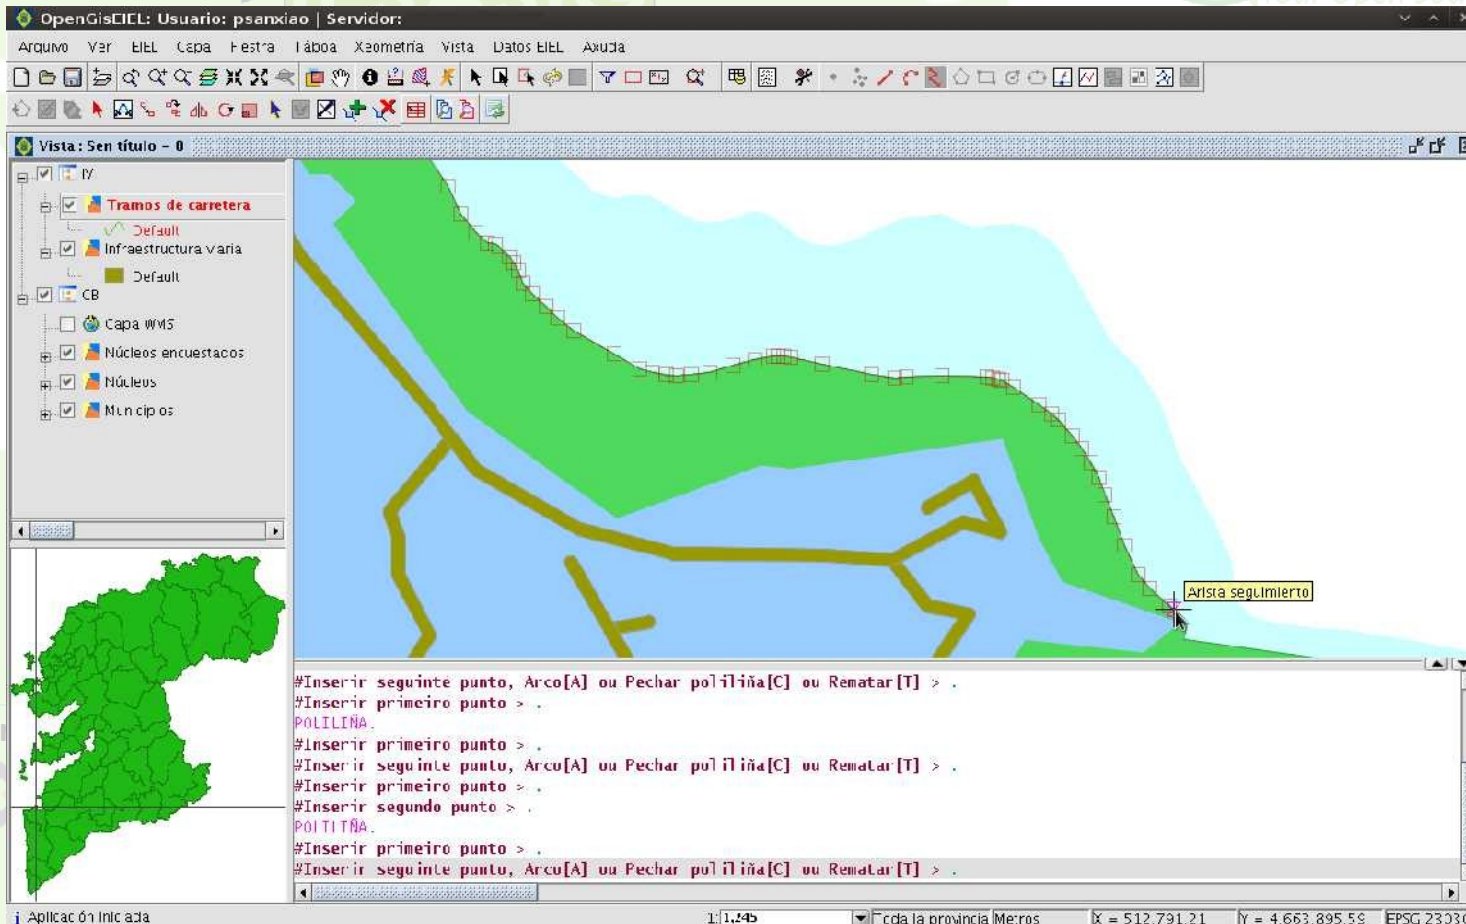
OpenGisEIEL: Usuario: psanxiao | Servidor:

Arquivo Ver EIEL Capa Festa Táboa Xeometría Vista Datos EIEL Axuda

Vista : Sen título - 0

IY
Tramos de carretera
Default
Infraestructura varia
Default
CB
Capa WMS
Núcleos encuestados
Núcleos
Municipios

Arista seguimiento

#Inserir seguinte punto, Arco[A] ou Pechar poliliña[C] ou Rematar[T] > .
#Inserir primeiro punto > .
POLILIÑA.
#Inserir primeiro punto > .
#Inserir seguinte punto, Arco[A] ou Pechar poliliña[C] ou Rematar[T] > .
#Inserir primeiro punto > .
#Inserir segundo punto > .
POLILIÑA.
#Inserir primeiro punto > .
#Inserir seguinte punto, Arco[A] ou Pechar poliliña[C] ou Rematar[T] > .

Aplicación iniciada 1:1.245 Toda la provincia Metros X = 512.791,21 Y = 4.663.895,59 EPSG 23030